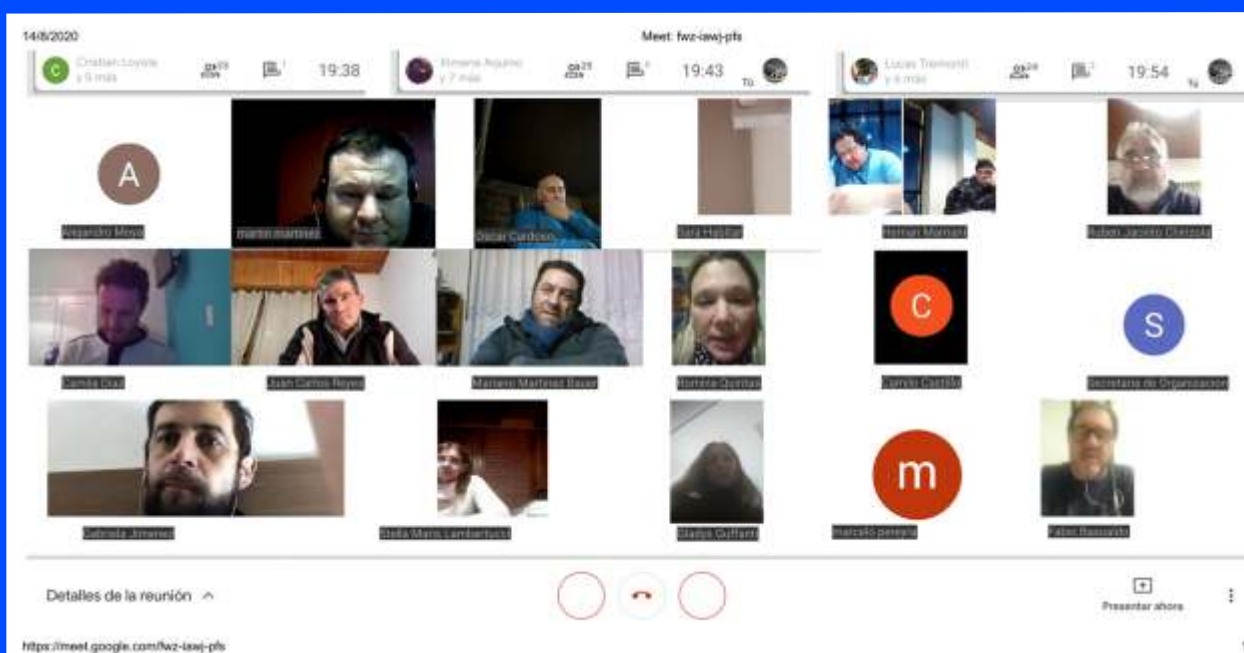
14/8/2020

Meet: fwz-iawj-pfs

Cristian Loyola y 8 más

19:38

Ximena Aquino y 7 más

19:43

Tú

Lucas Tremonti y 4 más

19:54

Tú

A

Alejandro Moya

martin martinez

Oscar Cardoso

Sara Habitat

Hernan Mornani

Ruben Jacinto Chercoles

Camilo Diaz

Juan Carlos Reyes

Mariano Martinez Bauer

Romina Quintas

C

Camilo Castillo

S

Secretaria de Organizacion

Gabriela Jimenez

Stella Maris Lambertucci

Gladys Guffanti

m

marcelo pereyra

Fabio Bassualdo

Detalles de la reunión

Presentar ahora

https://meet.google.com/fwz-iawj-pfs